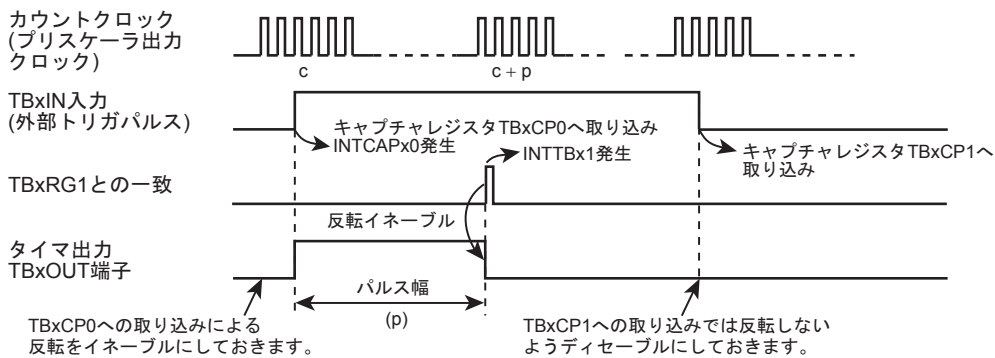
カウントクロック
(プリスケーラ出力クロック)

c

c + p

TBxIN入力
(外部トリガパルス)

キャプチャレジスタTBxCP0へ取り込み
INTCAPx0発生

INTTBx1発生

キャプチャレジスタTBxCP1へ取り込み

TBxRG1との一致

反転イネーブル

タイマ出力
TBxOUT端子

パルス幅
(p)

TBxCP0への取り込みによる反転をイネーブルにしておきます。

TBxCP1への取り込みでは反転しないようディセーブルにしておきます。